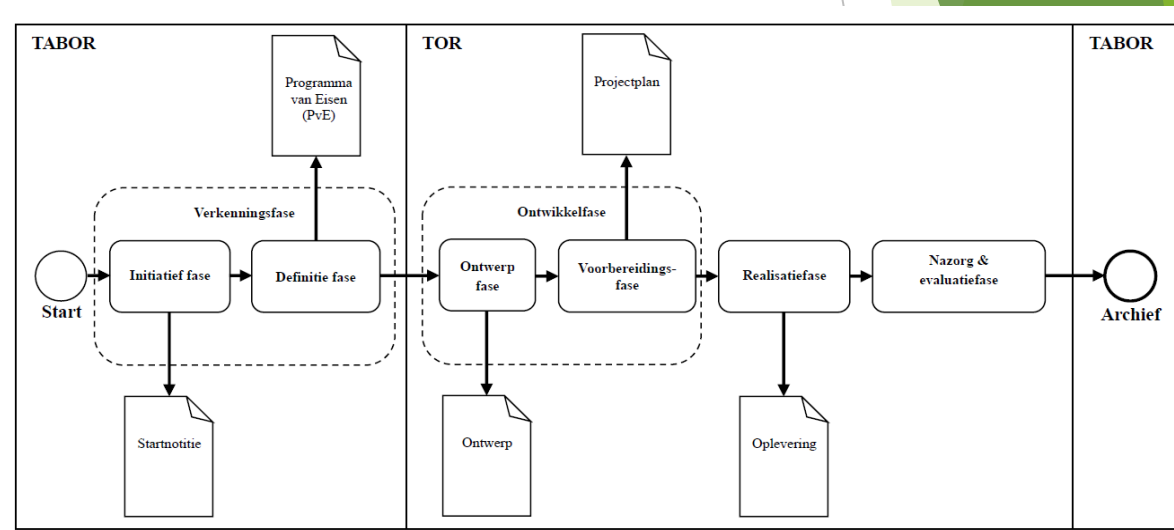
TABOR

Programma van Eisen (PvE)

Verkenningsfase

Start

Initiatief fase

Definitie fase

Startnotitie

TOR

Projectplan

Ontwikkelfase

Ontwerp fase

Voorbereidingsfase

Ontwerp

Realisatiefase

Oplevering

Nazorg & evaluatiefase

TABOR

Archief